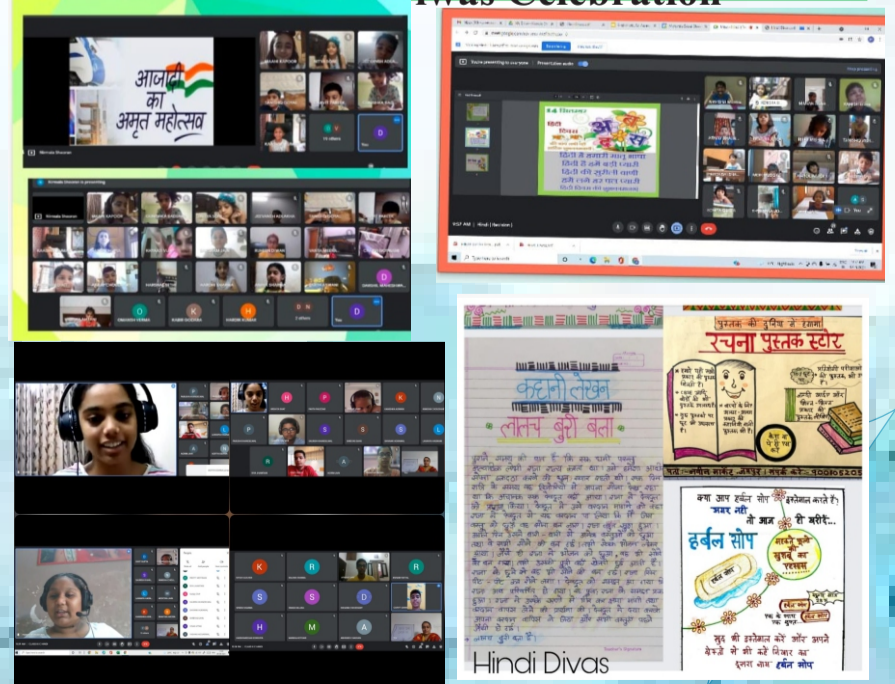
ivas Celebration

आज़ादी का अमृत महोत्सव

Nirmala Sharma

Nirmala Sharma is presenting

D

You

You're presenting to everyone

Stop presenting

हिंदी दिवस

हिंदी है हमारी मातृ भाषा

कहानी लेखन

लालच बुरी बला

पुस्तक की दुनिया से हमारा

रचना पुस्तक स्टोर

क्या आप हर्बल सोप इस्तेमाल करते हैं?

नहीं तो आज ही खरीदें

हर्बल सोप

हर्बल सोप

Hindi Divas